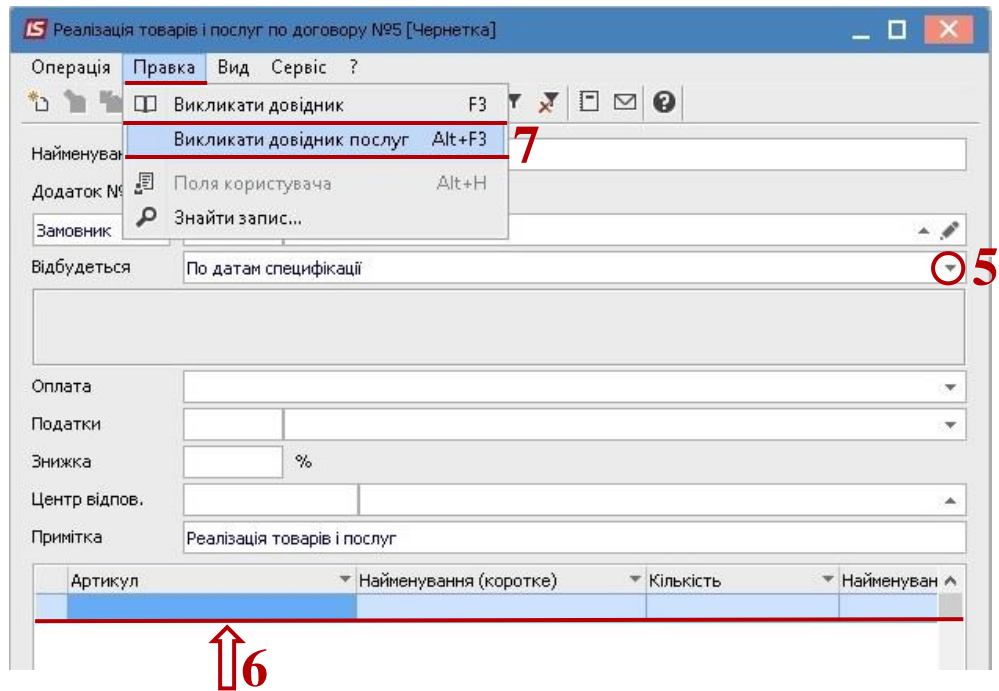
IS Реалізація товарів і послуг по договору №5 [Чернетка]

Операція Правка Вид Сервіс ?

Викликати довідник F3
Викликати довідник послуг Alt+F3
Поля користувача Alt+H
Знайти запис...

7

Найменуван

Додаток №

Замовник

Відбудеться По датам специфікації

5

Оплата

Податки

Знижка %

Центр відпов.

Примітка Реалізація товарів і послуг

| Артикул | Найменування (коротке) | Кількість | Найменуван |
|---|---|---|---|
| | | | |

6